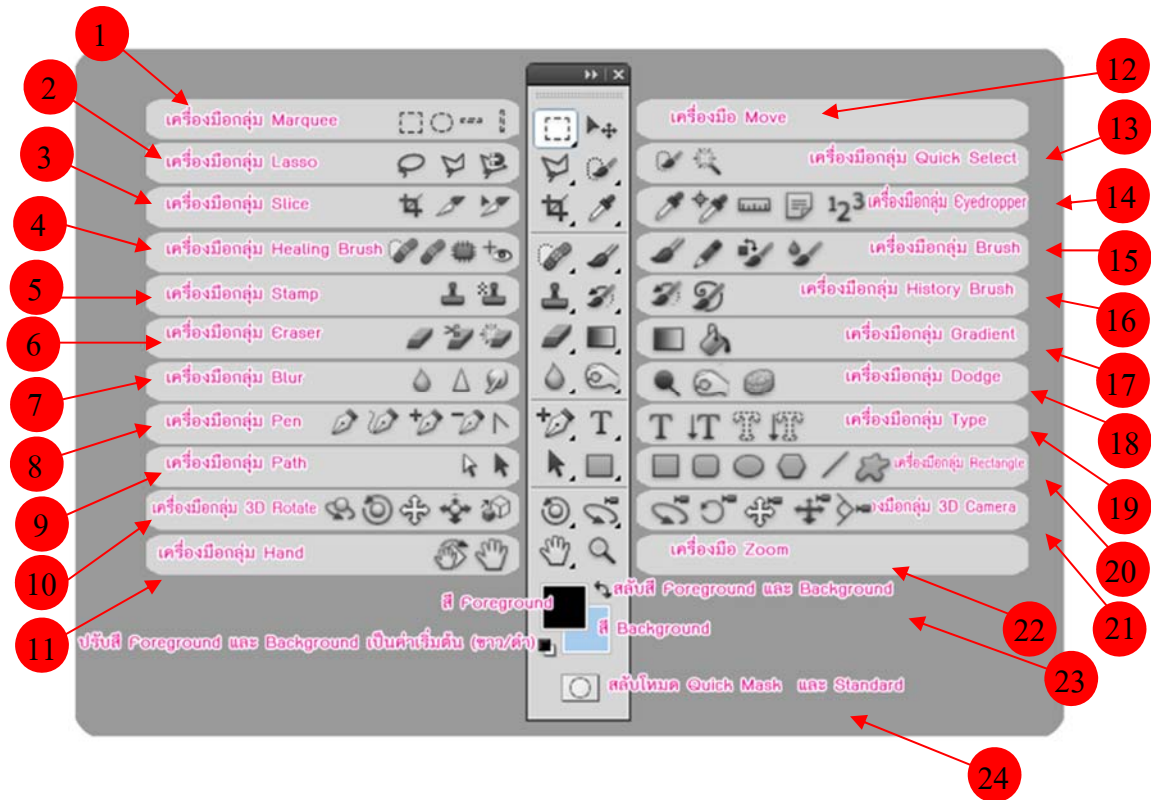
1
2
3
4
5
6
7
8
9
10
11

เครื่องมือกลุ่ม Marquee
เครื่องมือกลุ่ม Lasso
เครื่องมือกลุ่ม Slice
เครื่องมือกลุ่ม Healing Brush
เครื่องมือกลุ่ม Stamp
เครื่องมือกลุ่ม Eraser
เครื่องมือกลุ่ม Blur
เครื่องมือกลุ่ม Pen
เครื่องมือกลุ่ม Path
เครื่องมือกลุ่ม 3D Rotate
เครื่องมือกลุ่ม Hand

12
13
14
15
16
17
18
19
20
21
22
23
24

เครื่องมือ Move
เครื่องมือกลุ่ม Quick Select
$1_2 3$ เครื่องมือกลุ่ม Eyedropper
เครื่องมือกลุ่ม Brush
เครื่องมือกลุ่ม History Brush
เครื่องมือกลุ่ม Gradient
เครื่องมือกลุ่ม Dodge
T T เครื่องมือกลุ่ม Type
เครื่องมือกลุ่ม Rectangle
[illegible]องมือกลุ่ม 3D Camera
เครื่องมือ Zoom

สี Foreground
สลับสี Foreground และ Background
สี Background
ปรับสี Foreground และ Background เป็นค่าเริ่มต้น (ขาว/ดำ)
สลับโหมด Quick Mask และ Standard